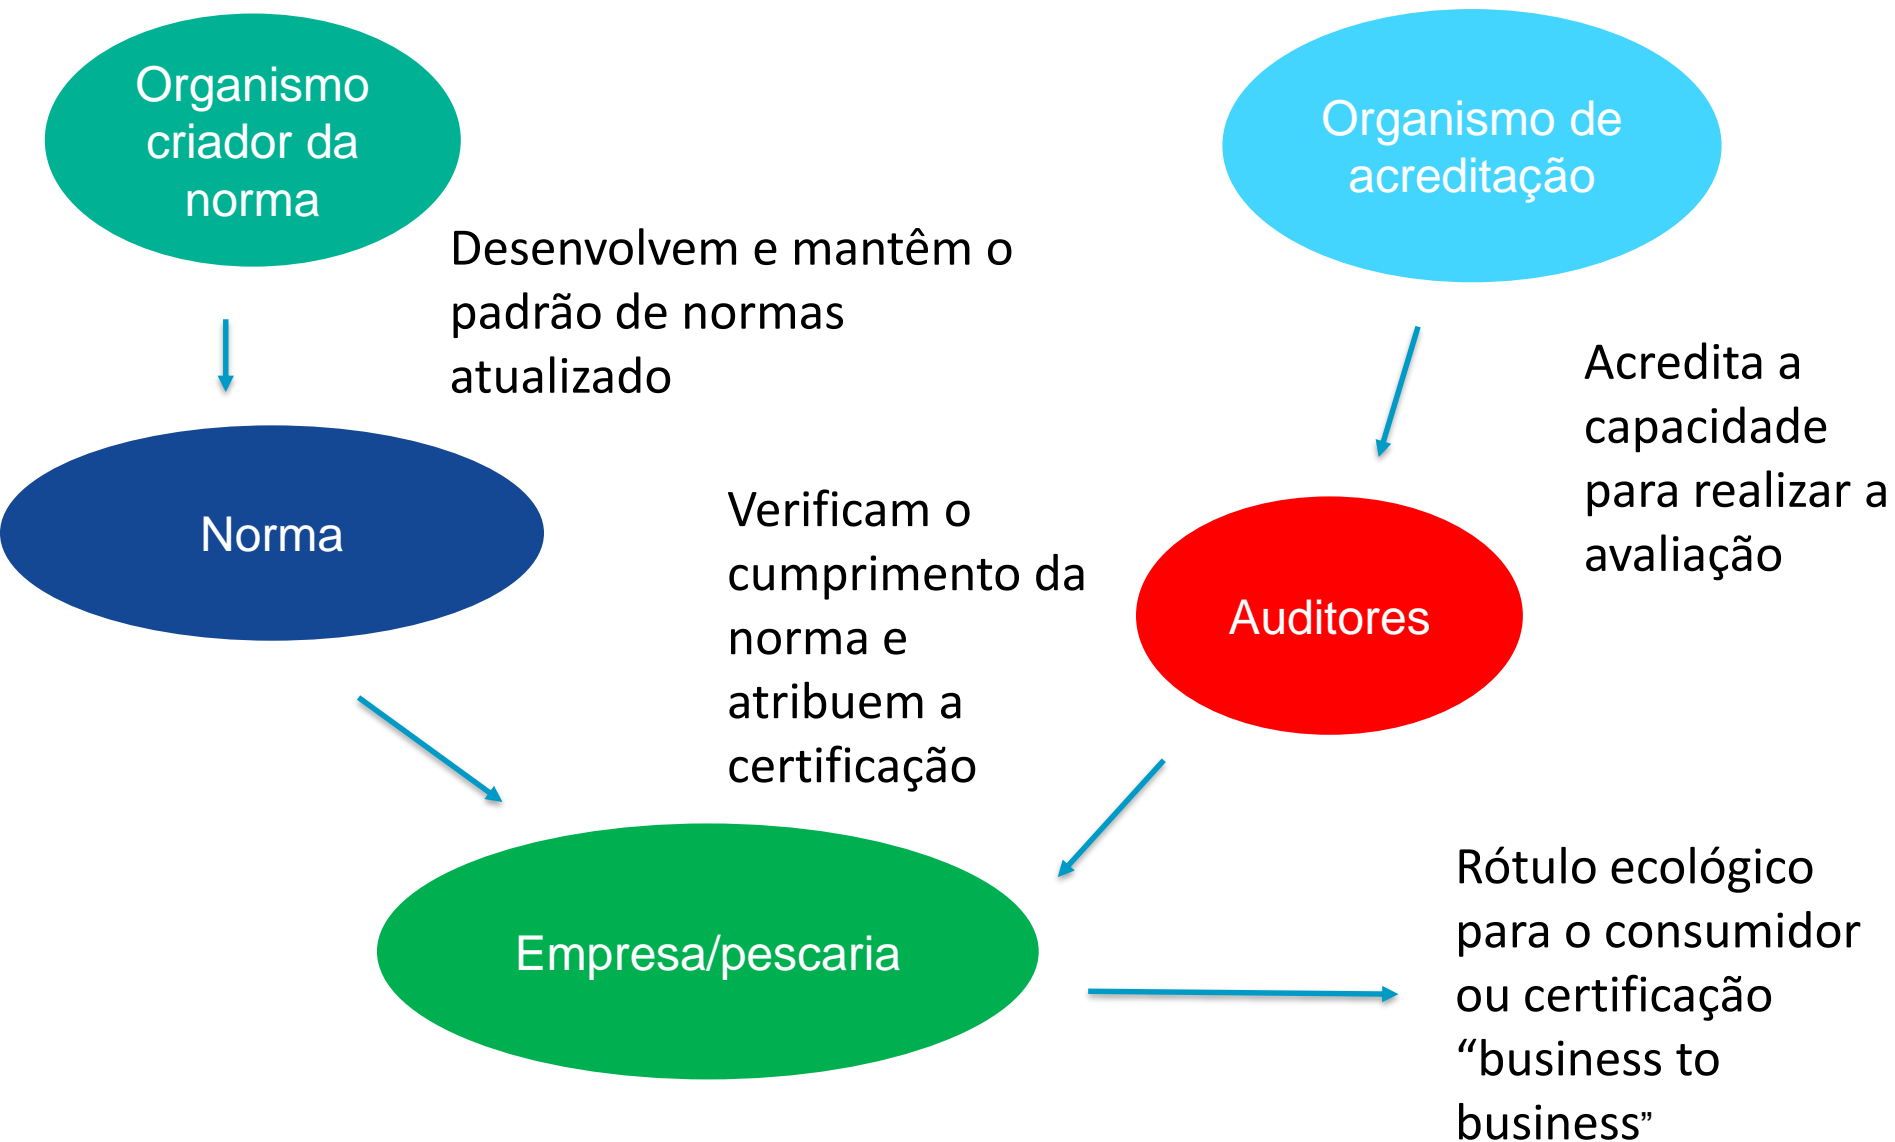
Organismo criador da norma

Desenvolvem e mantêm o padrão de normas atualizado

Organismo de acreditação

Acredita a capacidade para realizar a avaliação

Norma

Verificam o cumprimento da norma e atribuem a certificação

Auditores

Empresa/pescaria

Rótulo ecológico para o consumidor ou certificação “business to business”